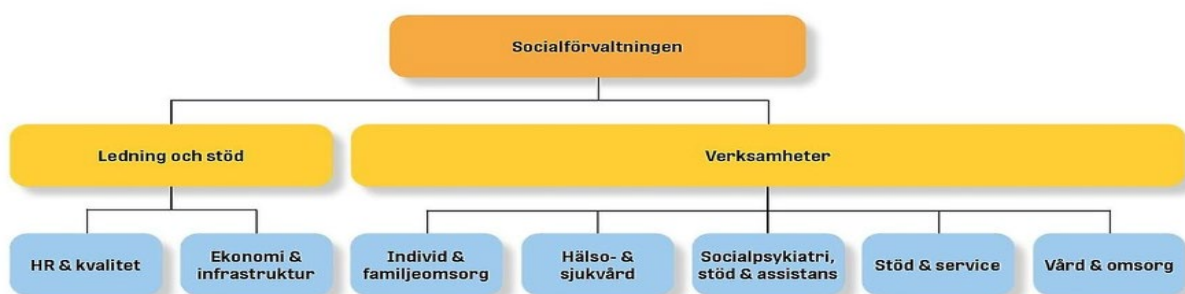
Socialförvaltningen

Ledning och stöd

Verksamheter

HR & kvalitet

Ekonomi & infrastruktur

Individ & familjeomsorg

Hälso- & sjukvård

Socialpsykiatri, stöd & assistans

Stöd & service

Vård & omsorg